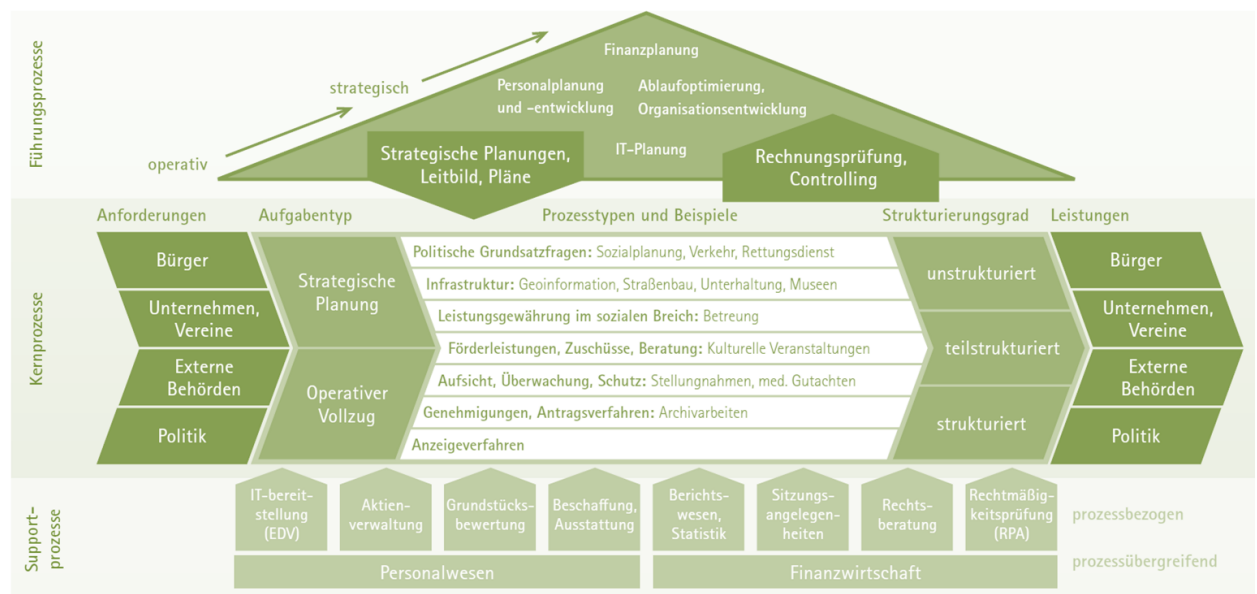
Führungsprozesse

strategisch

operativ

Finanzplanung

Personalplanung und -entwicklung

Ablaufoptimierung, Organisationsentwicklung

IT-Planung

Strategische Planungen, Leitbild, Pläne

Rechnungsprüfung, Controlling

Kernprozesse

Anforderungen

Aufgabentyp

Prozesstypen und Beispiele

Strukturierungsgrad

Leistungen

Bürger

Unternehmen, Vereine

Externe Behörden

Politik

Strategische Planung

Operativer Vollzug

Politische Grundsatzfragen: Sozialplanung, Verkehr, Rettungsdienst

Infrastruktur: Geoinformation, Straßenbau, Unterhaltung, Museen

Leistungsgewährung im sozialen Breich: Betreung

Förderleistungen, Zuschüsse, Beratung: Kulturelle Veranstaltungen

Aufsicht, Überwachung, Schutz: Stellungnahmen, med. Gutachten

Genehmigungen, Antragsverfahren: Archivarbeiten

Anzeigeverfahren

unstrukturiert

teilstrukturiert

strukturiert

Bürger

Unternehmen, Vereine

Externe Behörden

Politik

Support-prozesse

IT-bereitstellung (EDV)

Aktienverwaltung

Grundstücksbewertung

Beschaffung, Ausstattung

Berichtswesen, Statistik

Sitzungsangelegenheiten

Rechtsberatung

Rechtmäßigkeitsprüfung (RPA)

prozessbezogen

Personalwesen

Finanzwirtschaft

prozessübergreifend